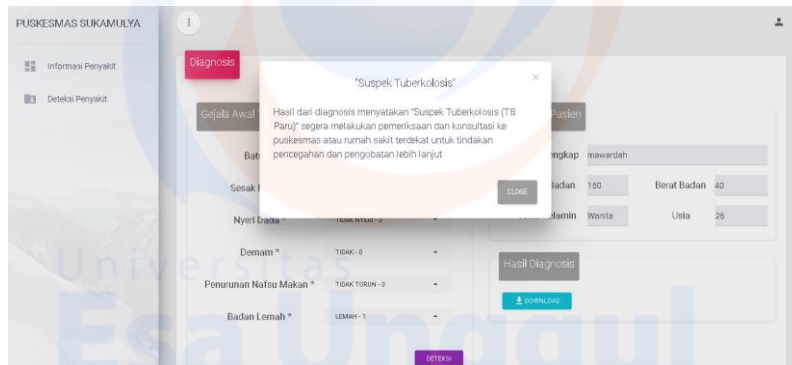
PUSKESMAS SUKAMULYA

Informasi Penyakit

Deteksi Penyakit

Diagnosis

Gejala Awal

Bat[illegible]

Sesak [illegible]

Nyeri Dada *

TIDAK NYERI - 0

Demam *

TIDAK - 0

Penurunan Nafsu Makan *

TIDAK TURUN - 0

Badan Lemah *

LEMAH - 1

DETEKSI

Pasien

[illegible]engkap mawardah

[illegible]adan 150

Berat Badan 40

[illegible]lamin Wanita

Usia 26

Hasil Diagnosis

DOWNLOAD

"Suspek Tuberkolosis"

×

Hasil dari diagnosis menyatakan "Suspek Tuberkolosis (TB Paru)" segera melakukan pemeriksaan dan konsultasi ke puskesmas atau rumah sakit terdekat untuk tindakan pencegahan dan pengobatan lebih lanjut

CLOSE

Universitas Esa Unggul